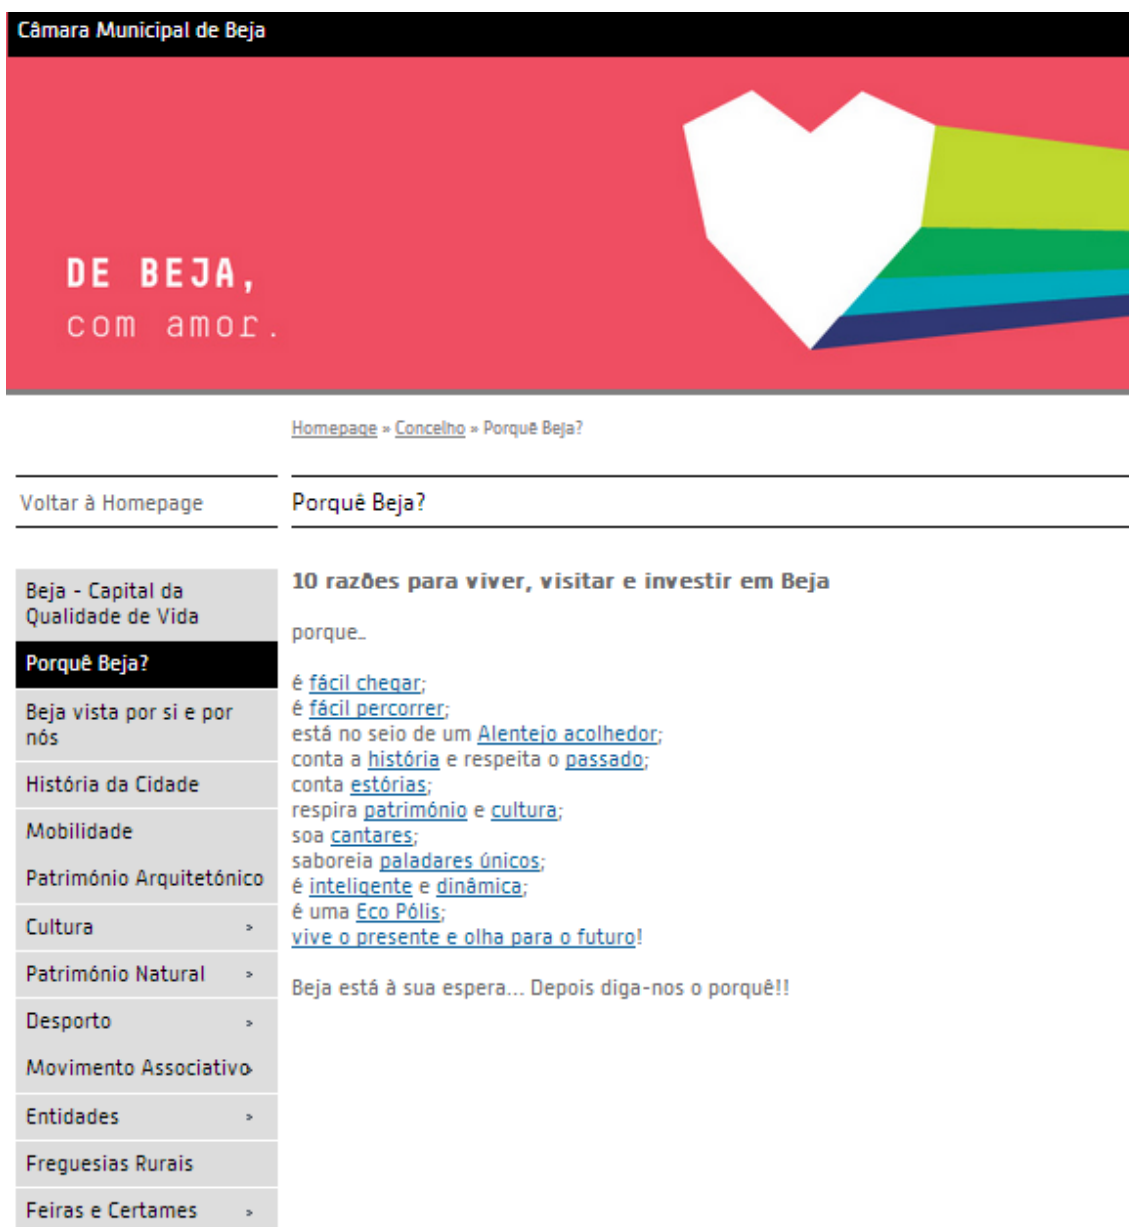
Câmara Municipal de Beja

DE BEJA,
com amor.

Homepage » Concelho » Porquê Beja?

Voltar à Homepage

Porquê Beja?

Beja - Capital da Qualidade de Vida
Porquê Beja?
Beja vista por si e por nós
História da Cidade
Mobilidade
Património Arquitetónico
Cultura ›
Património Natural ›
Desporto ›
Movimento Associativo ›
Entidades ›
Freguesias Rurais
Feiras e Certames ›

10 razões para viver, visitar e investir em Beja

porque...

é fácil chegar;
é fácil percorrer;
está no seio de um Alentejo acolhedor;
conta a história e respeita o passado;
conta estórias;
respira património e cultura;
soa cantares;
saboreia paladares únicos;
é inteligente e dinâmica;
é uma Eco Pólis;
vive o presente e olha para o futuro!

Beja está à sua espera... Depois diga-nos o porquê!!